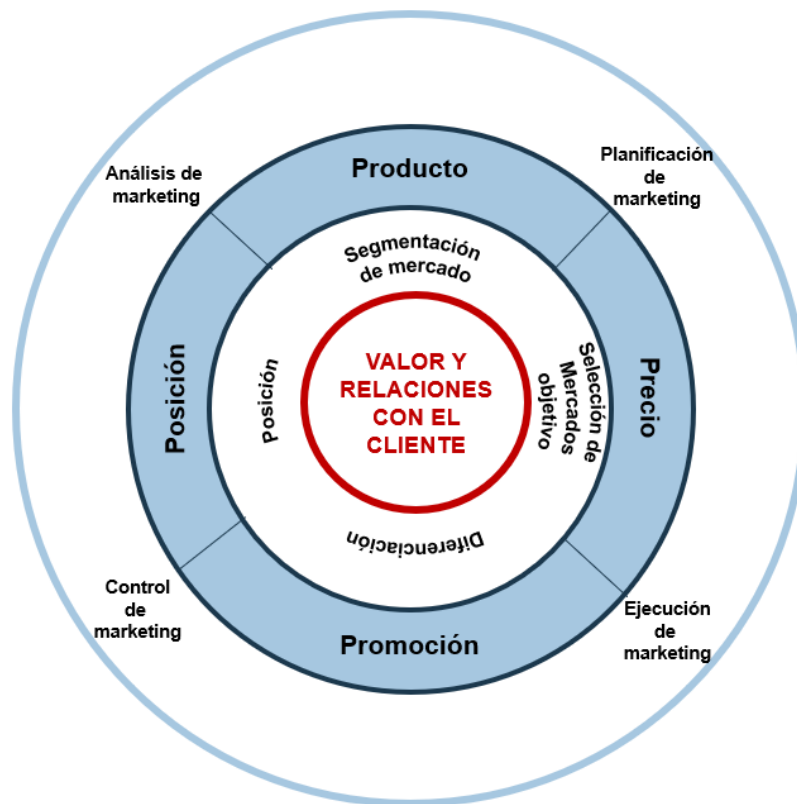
Análisis de marketing

Producto

Planificación de marketing

Segmentación de mercado

Posición

Posición

VALOR Y RELACIONES CON EL CLIENTE

Selección de Mercados objetivo

Precio

Diferenciación

Control de marketing

Promoción

Ejecución de marketing